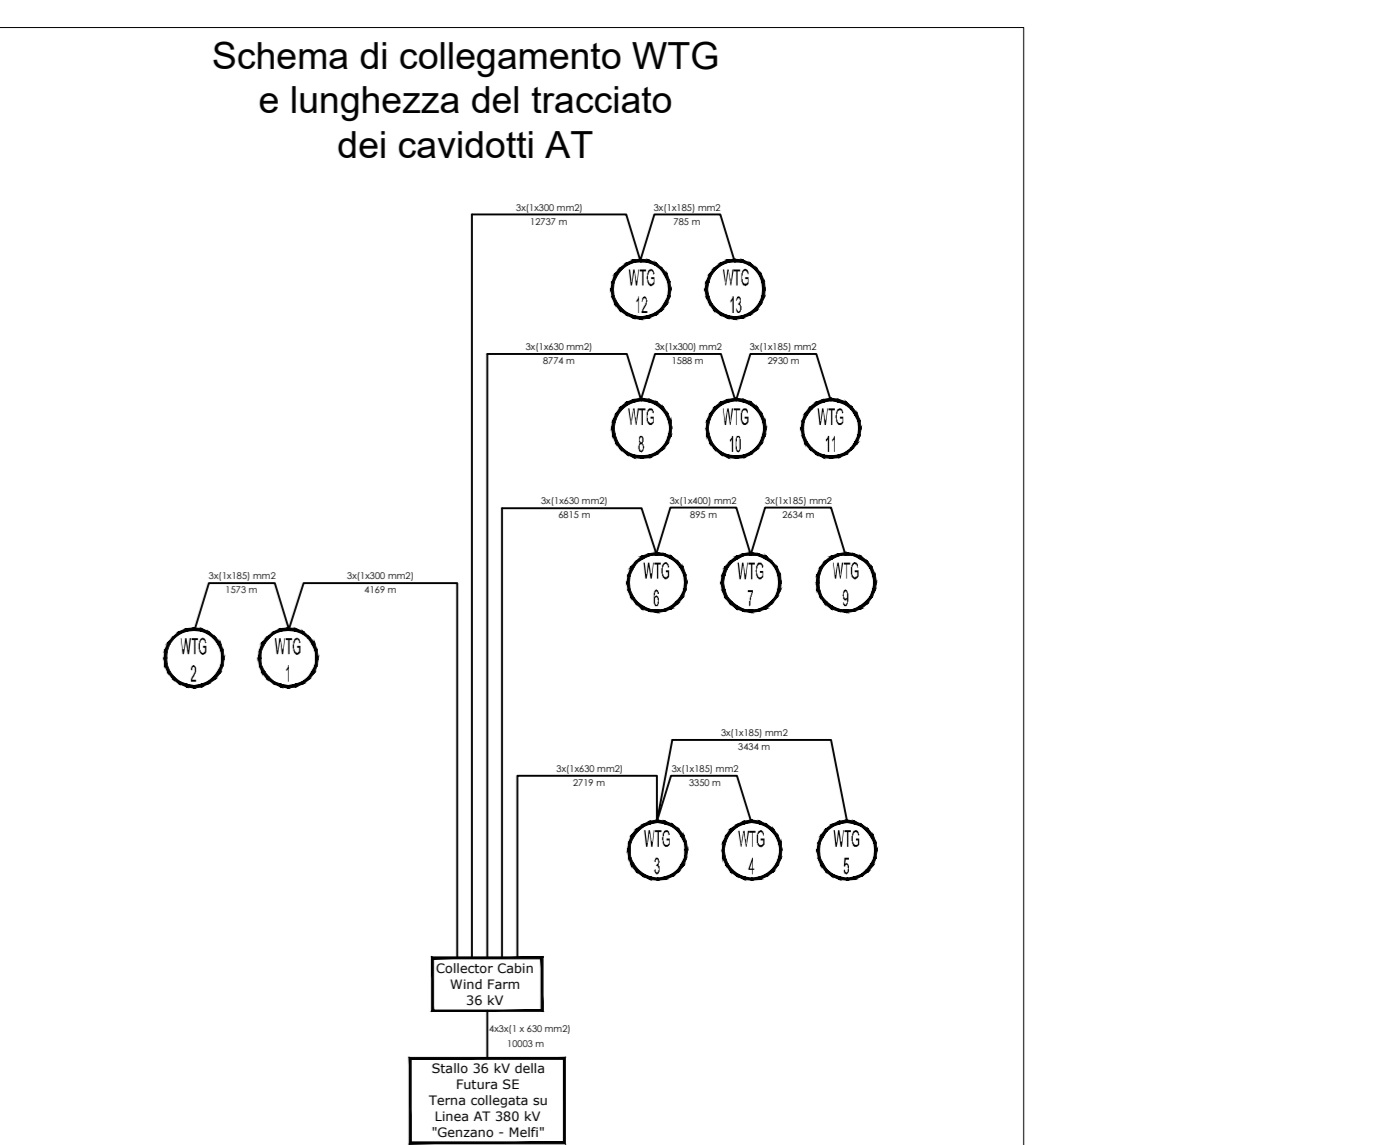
Schema di collegamento WTG
e lunghezza del tracciato
dei cavidotti AT

3x(1x300 mm2)
12737 m

3x(1x185) mm2
785 m

WTG 12

WTG 13

3x(1x630 mm2)
8774 m

3x(1x300) mm2
1588 m

3x(1x185) mm2
2930 m

WTG 8

WTG 10

WTG 11

3x(1x630 mm2)
6815 m

3x(1x400) mm2
895 m

3x(1x185) mm2
2634 m

WTG 6

WTG 7

WTG 9

3x(1x185) mm2
1573 m

3x(1x300 mm2)
4169 m

WTG 2

WTG 1

3x(1x185) mm2
3434 m

3x(1x630 mm2)
2719 m

3x(1x185) mm2
3350 m

WTG 3

WTG 4

WTG 5

Collector Cabin
Wind Farm
36 kV

4x3x(1 x 630 mm2)
10003 m

Stallo 36 kV della
Futura SE
Terna collegata su
Linea AT 380 kV
"Genzano - Melfi"